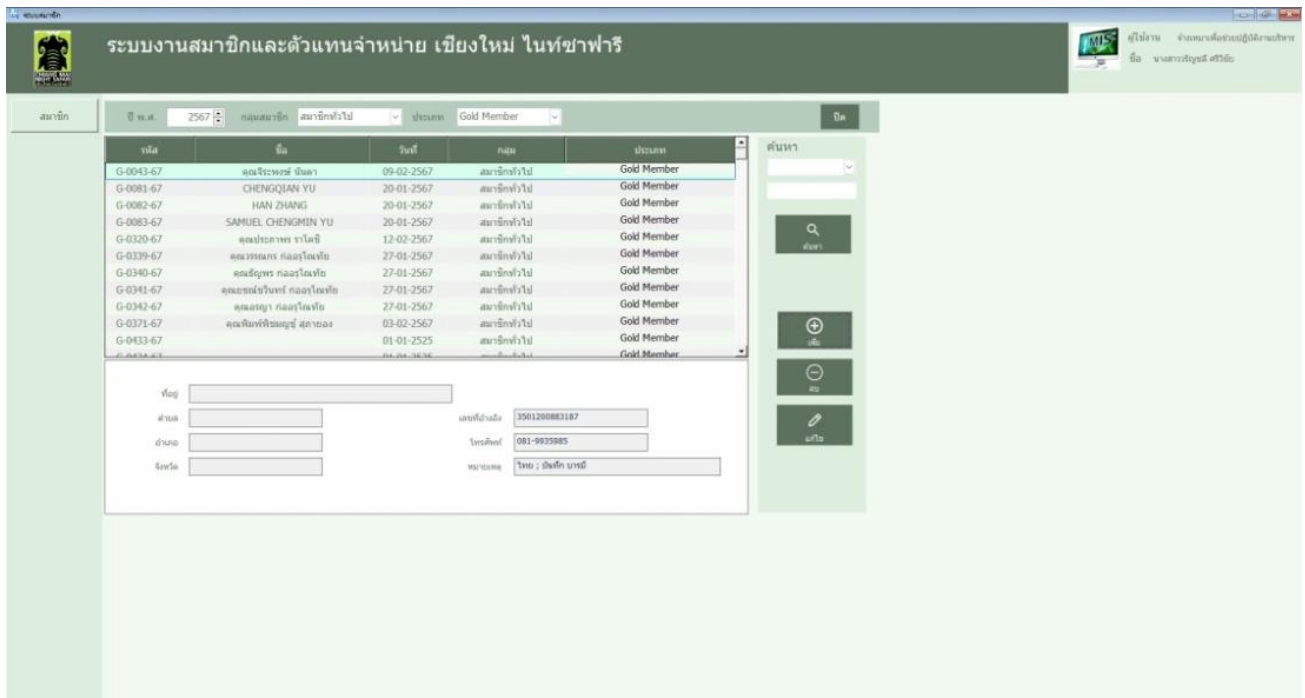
ระบบสมาชิก

ระบบงานสมาชิกและตัวแทนจำหน่าย เชียงใหม่ ไนท์ซาฟารี

ผู้ใช้งาน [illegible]
ชื่อ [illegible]

สมาชิก

ปี พ.ศ. 2567 กลุ่มสมาชิก สมาชิกทั่วไป ประเภท Gold Member ปิด

| รหัส | ชื่อ | วันที่ | กลุ่ม | ประเภท |
|---|---|---|---|---|
| G-0043-67 | คุณจิระพงษ์ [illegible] | 09-02-2567 | สมาชิกทั่วไป | Gold Member |
| G-0081-67 | CHENGQIAN YU | 20-01-2567 | สมาชิกทั่วไป | Gold Member |
| G-0082-67 | HAN ZHANG | 20-01-2567 | สมาชิกทั่วไป | Gold Member |
| G-0083-67 | SAMUEL CHENGMIN YU | 20-01-2567 | สมาชิกทั่วไป | Gold Member |
| G-0320-67 | คุณประภาพร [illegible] | 12-02-2567 | สมาชิกทั่วไป | Gold Member |
| G-0339-67 | คุณ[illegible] กออุไรทัย | 27-01-2567 | สมาชิกทั่วไป | Gold Member |
| G-0340-67 | คุณ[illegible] กออุไรทัย | 27-01-2567 | สมาชิกทั่วไป | Gold Member |
| G-0341-67 | คุณ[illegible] กออุไรทัย | 27-01-2567 | สมาชิกทั่วไป | Gold Member |
| G-0342-67 | คุณ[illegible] กออุไรทัย | 27-01-2567 | สมาชิกทั่วไป | Gold Member |
| G-0371-67 | คุณ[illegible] | 03-02-2567 | สมาชิกทั่วไป | Gold Member |
| G-0433-67 | | 01-01-2525 | สมาชิกทั่วไป | Gold Member |

ค้นหา

ค้นหา

เพิ่ม

ลบ

แก้ไข

ที่อยู่

ตำบล

อำเภอ

จังหวัด

เลขที่อ้างอิง 3501200883187

โทรศัพท์ 081-9835985

หมายเหตุ ไทย ; บัตรกิต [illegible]